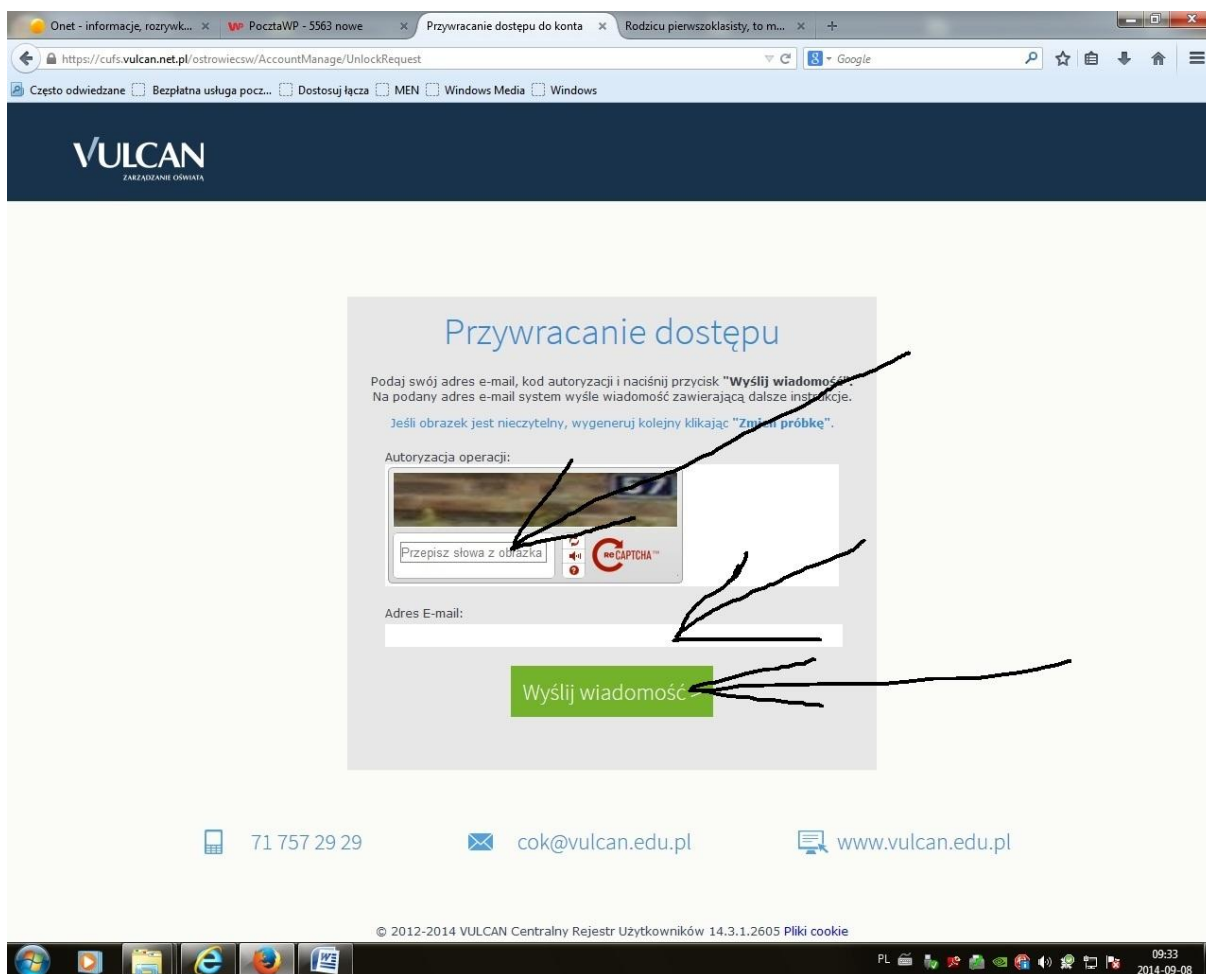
Onet - informacje, rozrywk... × PocztaWP - 5563 nowe × Przywracanie dostepu do konta × Rodzicu pierwszoklasisty, to m... × +

https://cufs.vulcan.net.pl/ostrowiecsw/AccountManage/UnlockRequest

Google

Często odwiedzane | Bezpłatna usługa pocz... | Dostosuj łącza | MEN | Windows Media | Windows

VULCAN
ZARZĄDZANIE OŚWIATĄ

Przywracanie dostępu

Podaj swój adres e-mail, kod autoryzacji i naciśnij przycisk "Wyślij wiadomość". Na podany adres e-mail system wyśle wiadomość zawierającą dalsze instrukcje.

Jeśli obrazek jest nieczytelny, wygeneruj kolejny klikając "Zmień próbkę".

Autoryzacja operacji:

Przepisz słowa z obrazka

reCAPTCHA™

Adres E-mail:

Wyślij wiadomość

71 757 29 29

cok@vulcan.edu.pl

www.vulcan.edu.pl

© 2012-2014 VULCAN Centralny Rejestr Użytkowników 14.3.1.2605 Pliki cookie

PL

09:33
2014-09-08